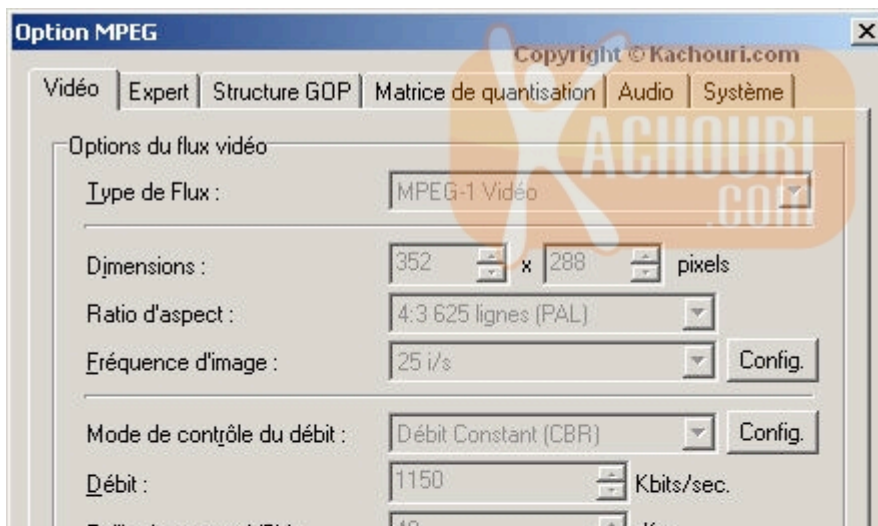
Option MPEG

Copyright © Kachouri.com

Vidéo | Expert | Structure GOP | Matrice de quantisation | Audio | Système

KACHOURI .COM

Options du flux vidéo

Type de Flux : MPEG-1 Vidéo

Dimensions : 352 x 288 pixels

Ratio d'aspect : 4:3 625 lignes (PAL)

Fréquence d'image : 25 i/s Config.

Mode de contrôle du débit : Débit Constant (CBR) Config.

Débit : 1150 Kbits/sec.

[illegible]